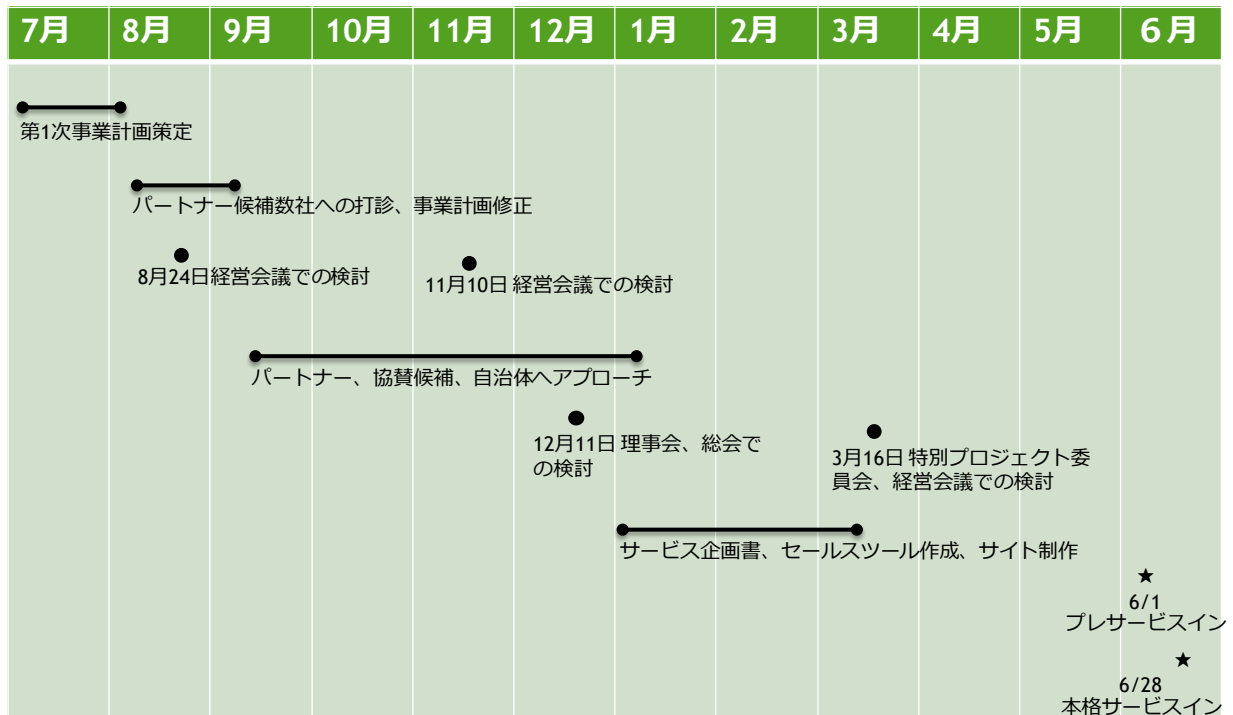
| 7月 | 8月 | 9月 | 10月 | 11月 | 12月 | 1月 | 2月 | 3月 | 4月 | 5月 | 6月 |
|---|---|---|---|---|---|---|---|---|---|---|---|

第1次事業計画策定

パートナー候補数社への打診、事業計画修正

8月24日経営会議での検討

11月10日 経営会議での検討

パートナー、協賛候補、自治体へアプローチ

12月11日 理事会、総会での検討

3月16日 特別プロジェクト委員会、経営会議での検討

サービス企画書、セールスツール作成、サイト制作

★ 6/1 プレサービスイン

★ 6/28 本格サービスイン